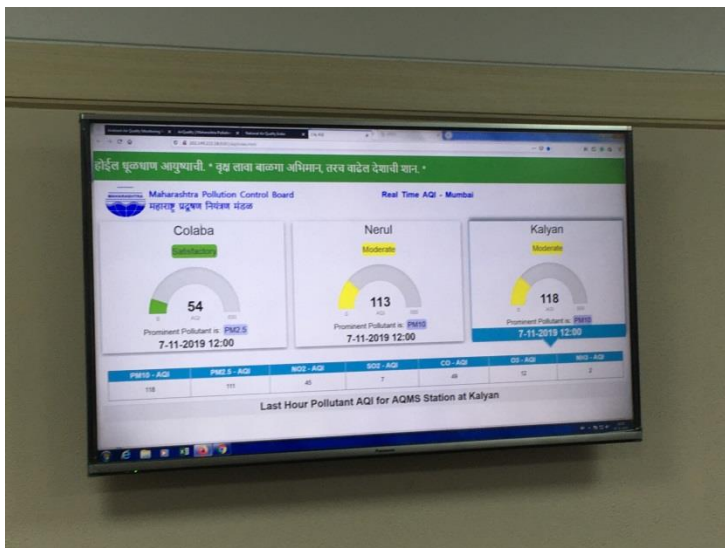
होईल धूळधाण आयुष्याची. • वृक्ष लावा बाळगा अभिमान, तरच वाढेल देशाची शान. •

Maharashtra Pollution Control Board
महाराष्ट्र प्रदूषण नियंत्रण मंडळ

Real Time AQI - Mumbai

Colaba
Satisfactory
54
0 AQI 500
Prominent Pollutant is: PM2.5
7-11-2019 12:00

Nerul
Moderate
113
0 AQI 500
Prominent Pollutant is: PM10
7-11-2019 12:00

Kalyan
Moderate
118
0 AQI 500
Prominent Pollutant is: PM10
7-11-2019 12:00

| PM10 - AQI | PM2.5 - AQI | NO2 - AQI | SO2 - AQI | CO - AQI | O3 - AQI | NH3 - AQI |
|---|---|---|---|---|---|---|
| 118 | 111 | 45 | 7 | 49 | 12 | 2 |

Last Hour Pollutant AQI for AQMS Station at Kalyan